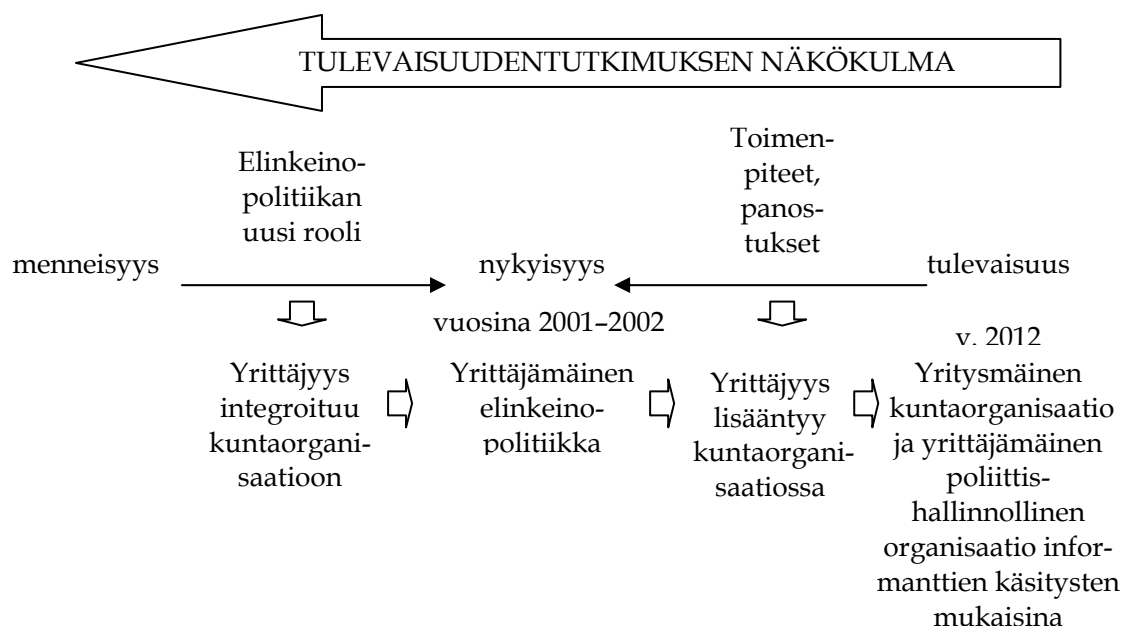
TULEVAISUUDENTUTKIMUKSEN NÄKÖKULMA

Elinkeinopolitiikan uusi rooli

Toimenpiteet, panostukset

menneisyys

nykyisyys

tulevaisuus

vuosina 2001–2002

v. 2012

Yrittäjyys integroituu kuntaorganisaatioon

Yrittäjämäinen elinkeinopolitiikka

Yrittäjyys lisääntyy kuntaorganisaatiossa

Yritysmäinen kuntaorganisaatio ja yrittäjämäinen poliittishallinnollinen organisaatio informanttien käsitysten mukaisina